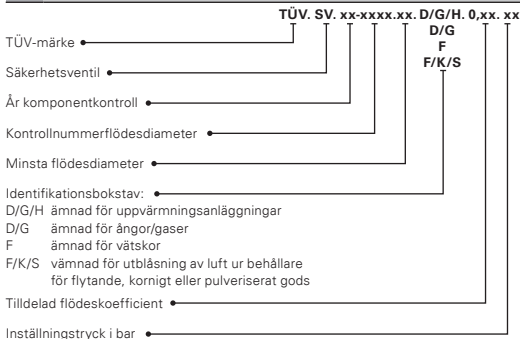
TÜV. SV. xx-xxxx.xx. D/G/H. 0,xx. xx
D/G
F
F/K/S

TÜV-märke

Säkerhetsventil

År komponentkontroll

Kontrollnummerflödesdiameter

Minsta flödesdiameter

Identifikationsbokstav:
D/G/H ämnad för uppvärmningsanläggningar
D/G ämnad för ångor/gaser
F ämnad för vätskor
F/K/S vämnad för utblåsning av luft ur behållare för flytande, kornigt eller pulveriserat gods

Tilldelad flödeskoefficient

Inställningstryck i bar